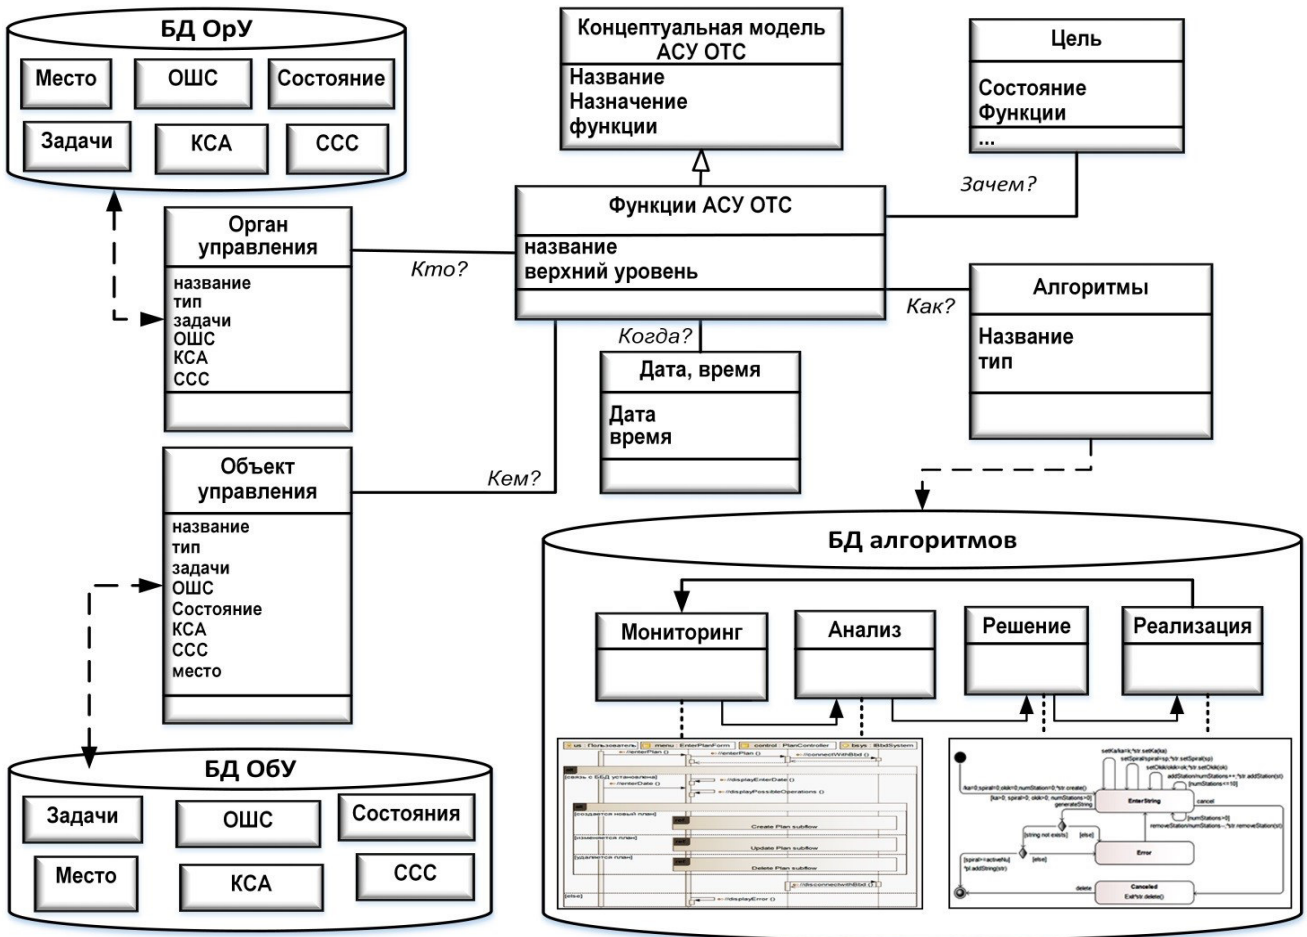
БД ОрУ

Место
ОШС
Состояние
Задачи
КСА
ССС

Концептуальная модель АСУ ОТС
Название
Назначение
функции

Цель
Состояние
Функции
...

Зачем?

Орган управления
название
тип
задачи
ОШС
КСА
ССС

Кто?

Функции АСУ ОТС
название
верхний уровень

Как?

Алгоритмы
Название
тип

Когда?

Дата, время
Дата
время

Объект управления
название
тип
задачи
ОШС
Состояние
КСА
ССС
место

Кем?

БД алгоритмов

Мониторинг
Анализ
Решение
Реализация

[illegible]

EnterString
Error
Canceled

БД ОбУ

Задачи
ОШС
Состояния
Место
КСА
ССС